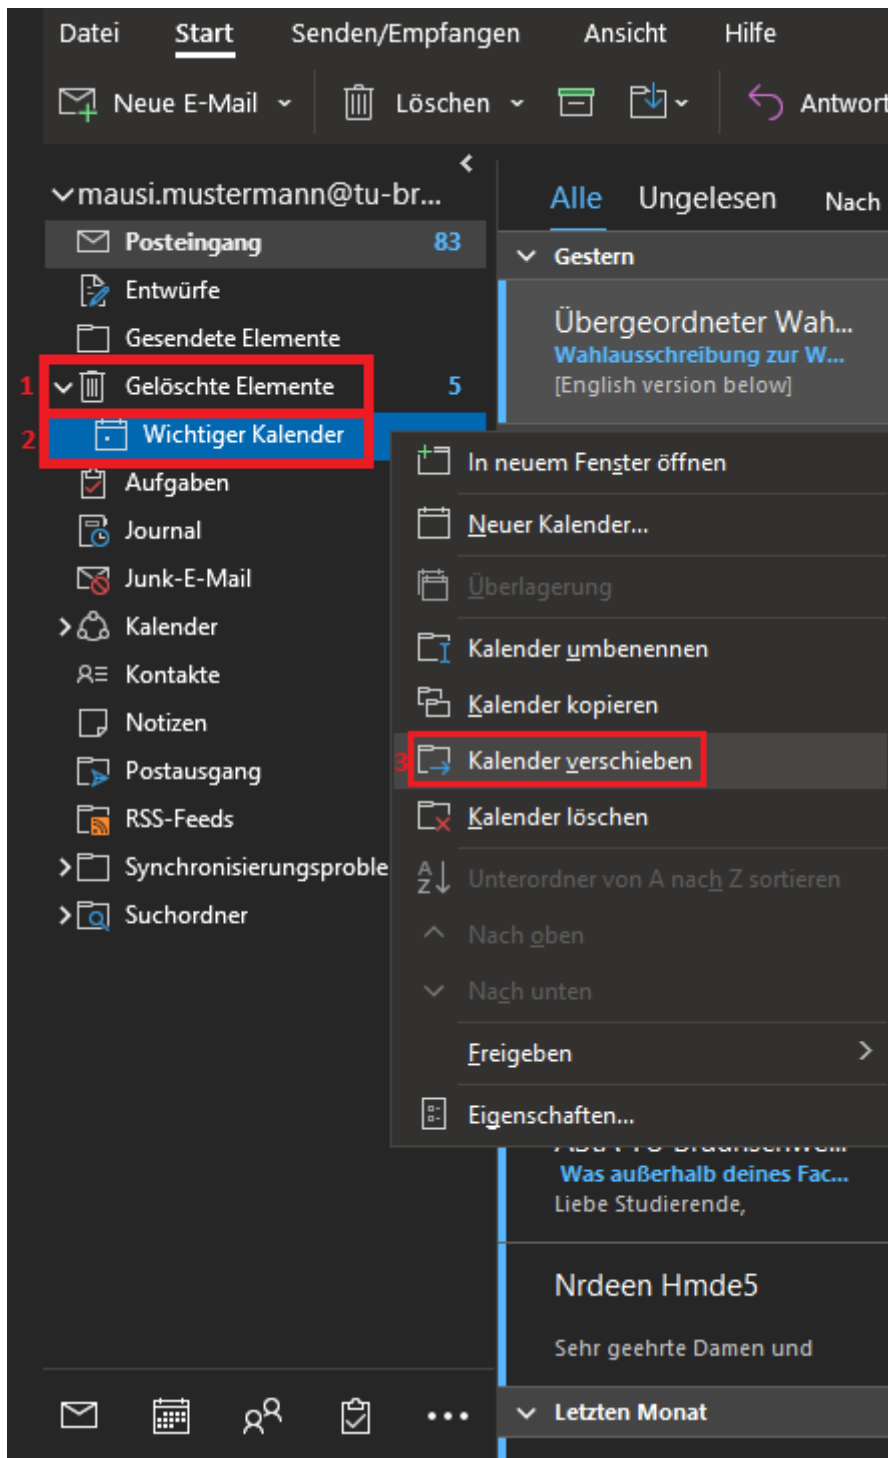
Datei Start Senden/Empfangen Ansicht Hilfe

Neue E-Mail Löschen Antwort

mausi.mustermann@tu-br...

Posteingang 83

Entwürfe

Gesendete Elemente

1 Gelöschte Elemente 5

2 Wichtiger Kalender

Aufgaben

Journal

Junk-E-Mail

Kalender

Kontakte

Notizen

Postausgang

RSS-Feeds

Synchronisierungsproble

Suchordner

Alle Ungelesen Nach

Gestern

Übergeordneter Wah...

Wahlausschreibung zur W...

[English version below]

In neuem Fenster öffnen

Neuer Kalender...

Überlagerung

Kalender umbenennen

Kalender kopieren

3 Kalender verschieben

Kalender löschen

Unterordner von A nach Z sortieren

Nach oben

Nach unten

Freigeben

Eigenschaften...

Was außerhalb deines Fac...

Liebe Studierende,

Nrdeen Hmde5

Sehr geehrte Damen und

Letzten Monat